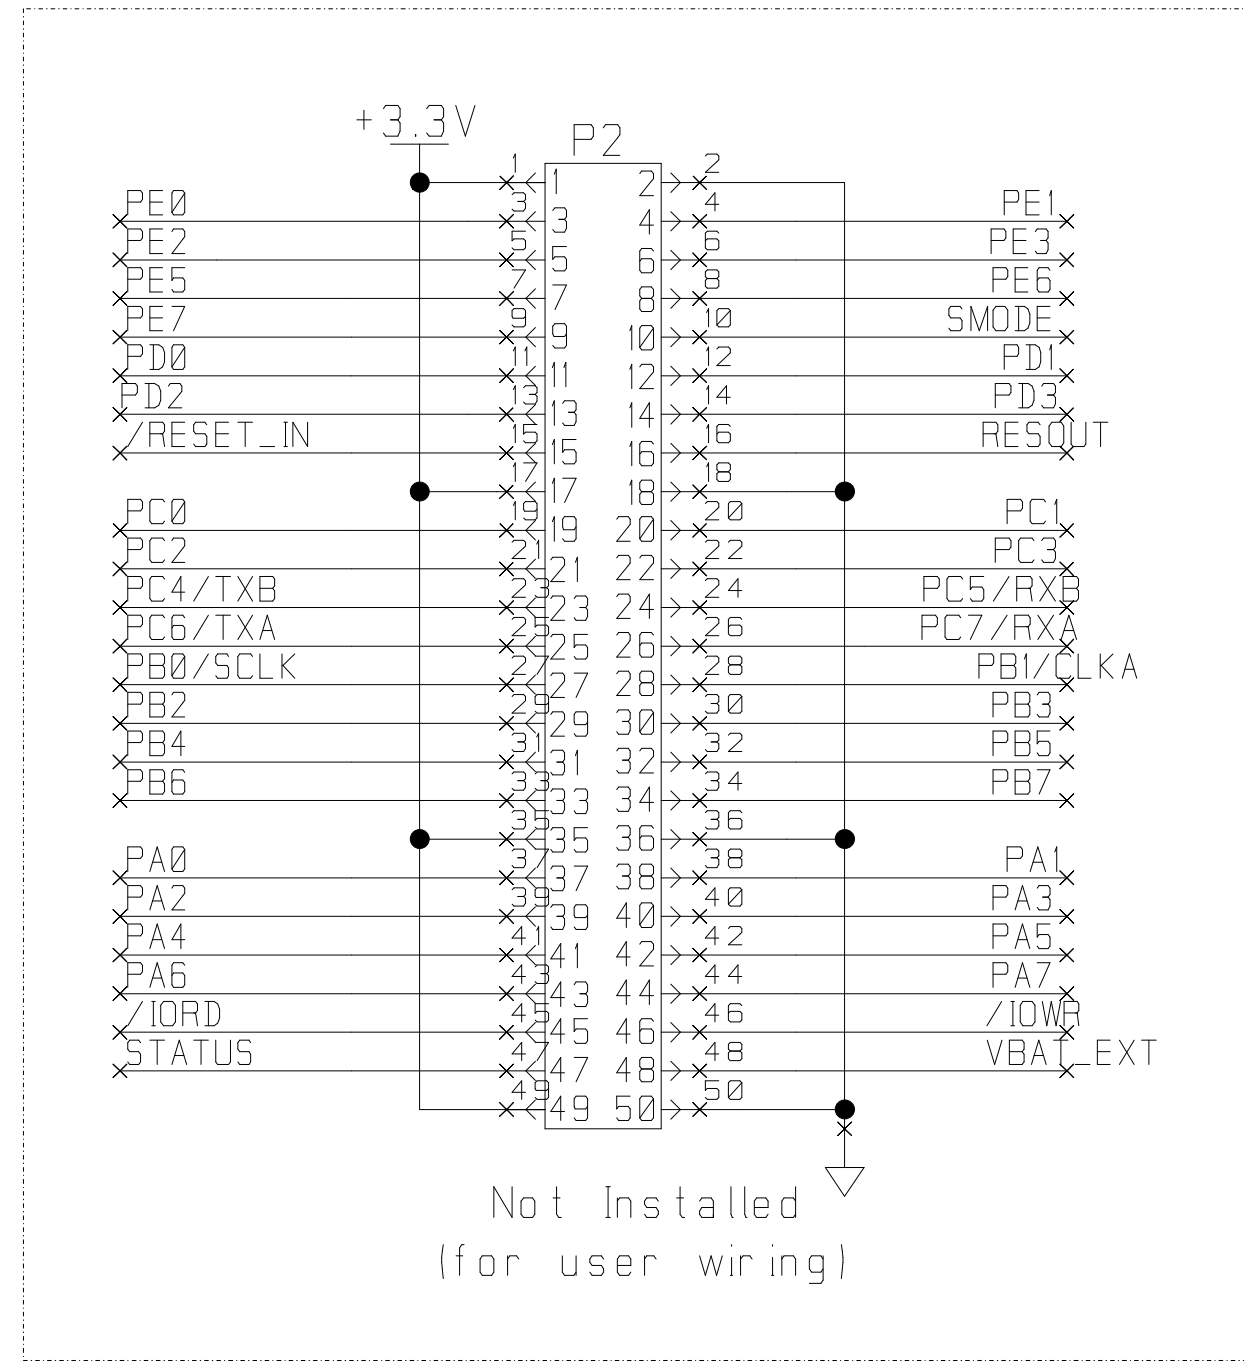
+3.3V
P2

| | | | | | |
|---|---|---|---|---|---|
| | 1 | 1 | 2 | 2 | |
| PE0 | 3 | 3 | 4 | 4 | PE1 |
| PE2 | 5 | 5 | 6 | 6 | PE3 |
| PE5 | 7 | 7 | 8 | 8 | PE6 |
| PE7 | 9 | 9 | 10 | 10 | SMODE |
| PD0 | 11 | 11 | 12 | 12 | PD1 |
| PD2 | 13 | 13 | 14 | 14 | PD3 |
| /RESET_IN | 15 | 15 | 16 | 16 | RESOUT |
| | 17 | 17 | 18 | 18 | |
| PC0 | 19 | 19 | 20 | 20 | PC1 |
| PC2 | 21 | 21 | 22 | 22 | PC3 |
| PC4/TXB | 23 | 23 | 24 | 24 | PC5/RXB |
| PC6/TXA | 25 | 25 | 26 | 26 | PC7/RXA |
| PB0/SCLK | 27 | 27 | 28 | 28 | PB1/CLKA |
| PB2 | 29 | 29 | 30 | 30 | PB3 |
| PB4 | 31 | 31 | 32 | 32 | PB5 |
| PB6 | 33 | 33 | 34 | 34 | PB7 |
| | 35 | 35 | 36 | 36 | |
| PA0 | 37 | 37 | 38 | 38 | PA1 |
| PA2 | 39 | 39 | 40 | 40 | PA3 |
| PA4 | 41 | 41 | 42 | 42 | PA5 |
| PA6 | 43 | 43 | 44 | 44 | PA7 |
| /IORD | 45 | 45 | 46 | 46 | /IOWR |
| STATUS | 47 | 47 | 48 | 48 | VBAT_EXT |
| | 49 | 49 | 50 | 50 | |

Not Installed
(for user wiring)